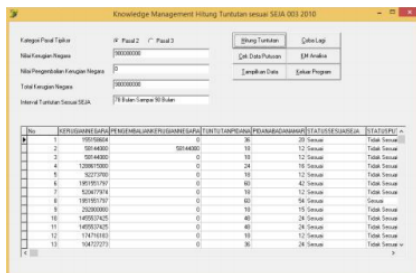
Knowledge Management Hitung Tuntutan sesuai SEJA 003 2010

Kategori Pasal Tipikor
Pasal 2
Pasal 3
Nilai Kerugian Negara
5000000000
Nilai Pengembalian Kerugian Negara
0
Total Kerugian Negara
5000000000
Interval Tuntutan Sesuai SEJA
78 Bulan Sampai 90 Bulan

Hitung Tuntutan
Coba Lagi
Cek Data Putusan
EM Analisa
Tampilkan Data
Keluar Program

| No | KERUGIANNEGARA | PENGEMBALIANKERUGIANNEGARA | TUNTUTANPIDANA | PIDANABADANHAKIM | STATUSSESUAISEJA | STATUSPU |
|---|---|---|---|---|---|---|
| 1 | 155158604 | 0 | 36 | 28 | Sesuai | Tidak Sesuai |
| 2 | 50144000 | 50144000 | 18 | 12 | Sesuai | Tidak Sesuai |
| 3 | 50144000 | 0 | 18 | 12 | Sesuai | Tidak Sesuai |
| 4 | 1288675000 | 0 | 24 | 18 | Sesuai | Tidak Sesuai |
| 5 | 92273700 | 0 | 18 | 12 | Sesuai | Tidak Sesuai |
| 6 | 1951551797 | 0 | 60 | 42 | Sesuai | Tidak Sesuai |
| 7 | 520677974 | 0 | 18 | 12 | Sesuai | Tidak Sesuai |
| 8 | 1951551797 | 0 | 60 | 56 | Sesuai | Sesuai |
| 9 | 292900000 | 0 | 18 | 15 | Sesuai | Tidak Sesuai |
| 10 | 1455537425 | 0 | 48 | 24 | Sesuai | Tidak Sesuai |
| 11 | 1455537425 | 0 | 48 | 24 | Sesuai | Tidak Sesuai |
| 12 | 174716183 | 0 | 18 | 12 | Sesuai | Tidak Sesuai |
| 13 | 104727273 | 0 | 36 | 24 | Sesuai | Tidak Sesuai |